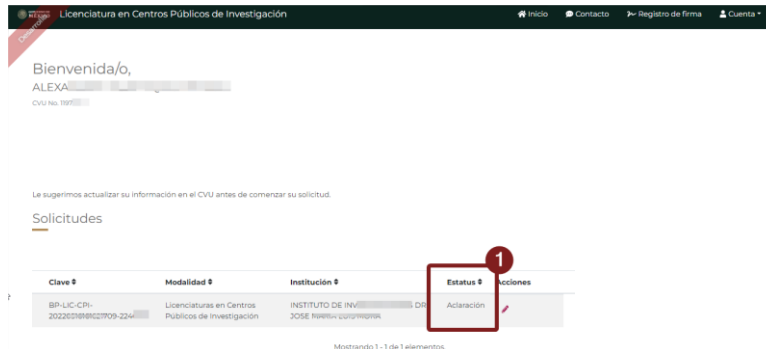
Licenciatura en Centros Públicos de Investigación

Inicio Contacto Registro de firma Cuenta

Bienvenida/o,

ALEXA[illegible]

CVU No. 1197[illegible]

Le sugerimos actualizar su información en el CVU antes de comenzar su solicitud.

Solicitudes

1

| Clave | Modalidad | Institución | Estatus | Acciones |
|---|---|---|---|---|
| BP-LIC-CPI-20220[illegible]224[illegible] | Licenciaturas en Centros Públicos de Investigación | INSTITUTO DE INV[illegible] DR JOSE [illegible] | Aclaración | |

Mostrando 1 - 1 de 1 elementos